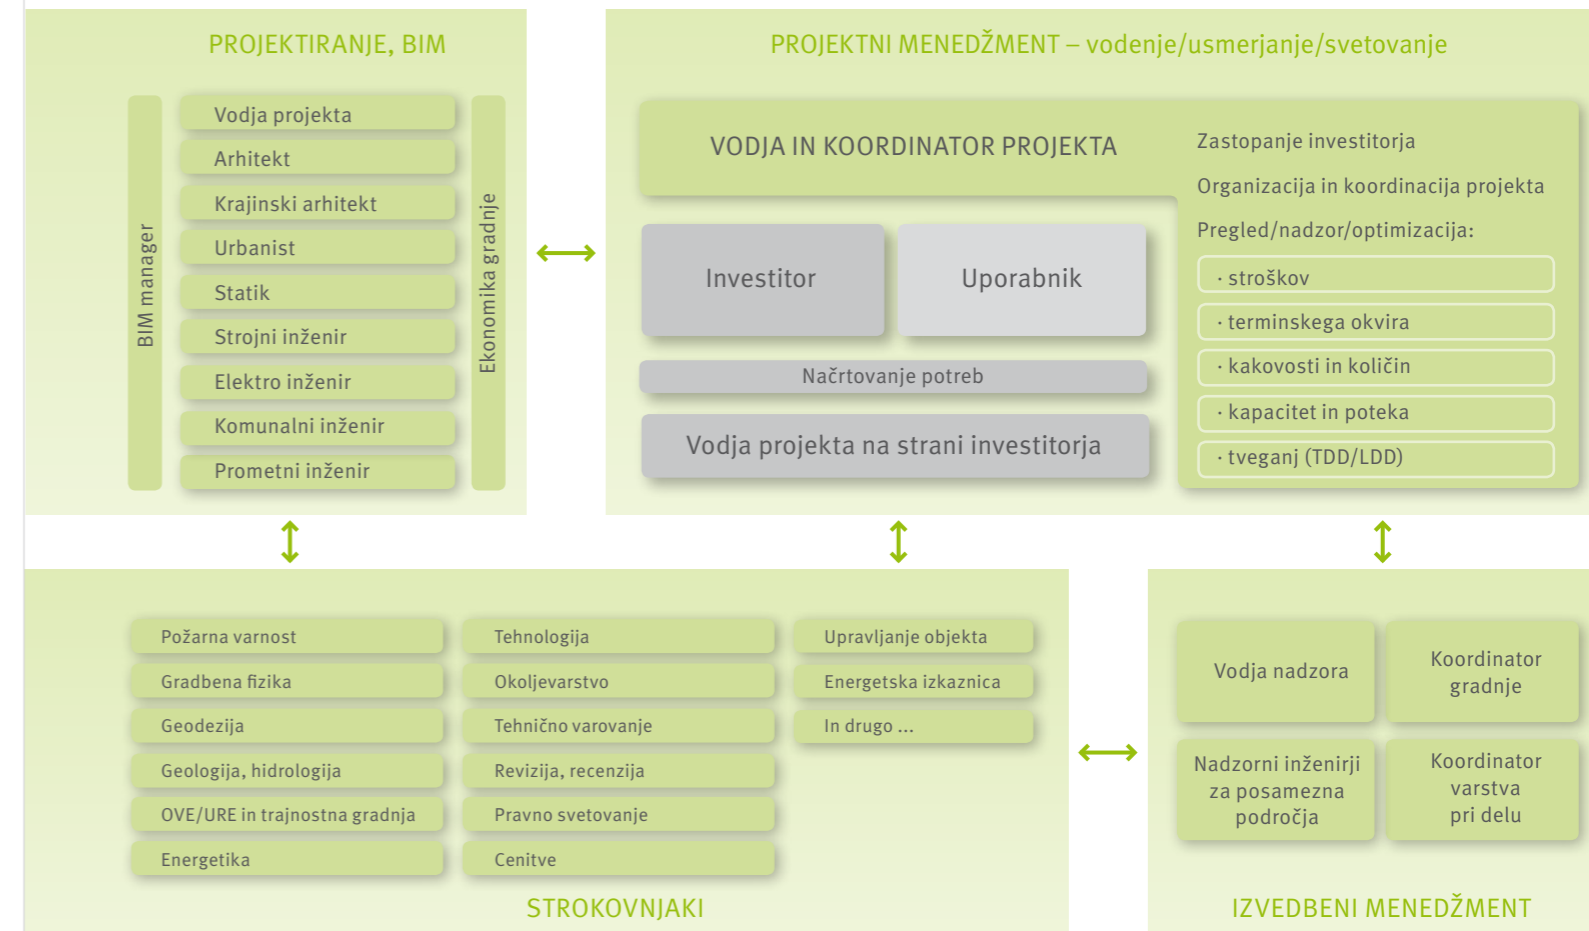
PROJEKTIRANJE, BIM

BIM manager

Vodja projekta
Arhitekt
Krajinski arhitekt
Urbanist
Statik
Strojni inženir
Elektro inženir
Komunalni inženir
Prometni inženir

Ekonomika gradnje

PROJEKTNI MENEDŽMENT – vodenje/usmerjanje/svetovanje

VODJA IN KOORDINATOR PROJEKTA

Investitor
Uporabnik
Načrtovanje potreb
Vodja projekta na strani investitorja

Zastopanje investitorja
Organizacija in koordinacija projekta
Pregled/nadzor/optimizacija:
· stroškov
· terminskega okvira
· kakovosti in količin
· kapacitet in poteka
· tveganj (TDD/LDD)

Požarna varnost
Gradbena fizika
Geodezija
Geologija, hidrologija
OVE/URE in trajnostna gradnja
Energetika

Tehnologija
Okoljevarstvo
Tehnično varovanje
Revizija, recenzija
Pravno svetovanje
Cenitve

Upravljanje objekta
Energetska izkaznica
In drugo ...

STROKOVNJAKI

Vodja nadzora
Koordinator gradnje
Nadzorni inženirji za posamezna področja
Koordinator varstva pri delu

IZVEDBENI MENEDŽMENT